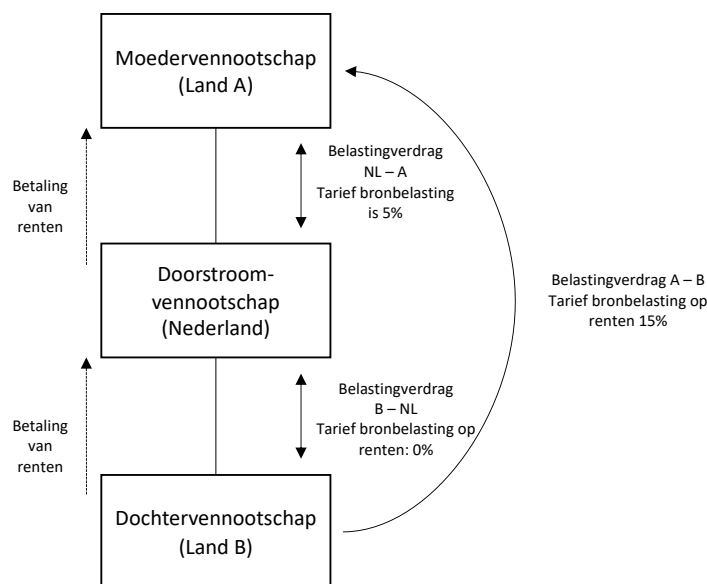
Moedervennootschap
(Land A)

Betaling
van
renten

Belastingverdrag
NL – A
Tarief bronbelasting
is 5%

Doorstroom-
vennootschap
(Nederland)

Belastingverdrag A – B
Tarief bronbelasting op
renten 15%

Betaling
van
renten

Belastingverdrag
B – NL
Tarief bronbelasting op
renten: 0%

Dochtervennootschap
(Land B)